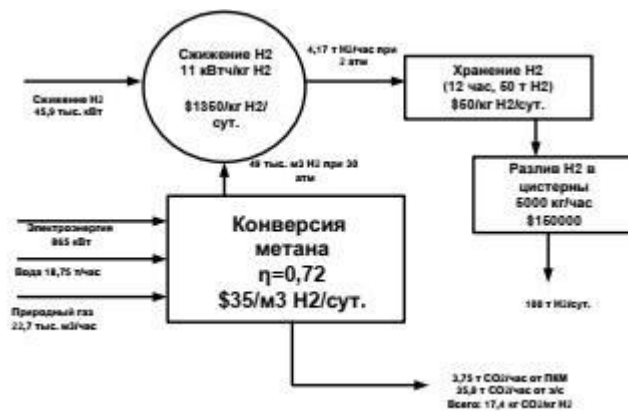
Сжижение H2
11 кВтч/кг H2

$1360/кг H2/сут.

Сжижение H2
45,9 тыс. кВт

4,17 т H2/час при 2 атм

Хранение H2
(12 час, 50 т H2)
$60/кг H2/сут.

Разлив H2 в цистерны
5000 кг/час
$150000

49 тыс. м3 H2 при 30 атм

Электроэнергия
865 кВт

Вода 18,75 т/час

Природный газ
22,7 тыс. м3/час

Конверсия метана
η=0,72
$35/м3 H2/сут.

100 т H2/сут.

3,75 т CO2/час от ПКМ
35,8 т CO2/час от э/с
Всего: 17,4 кг CO2/кг H2